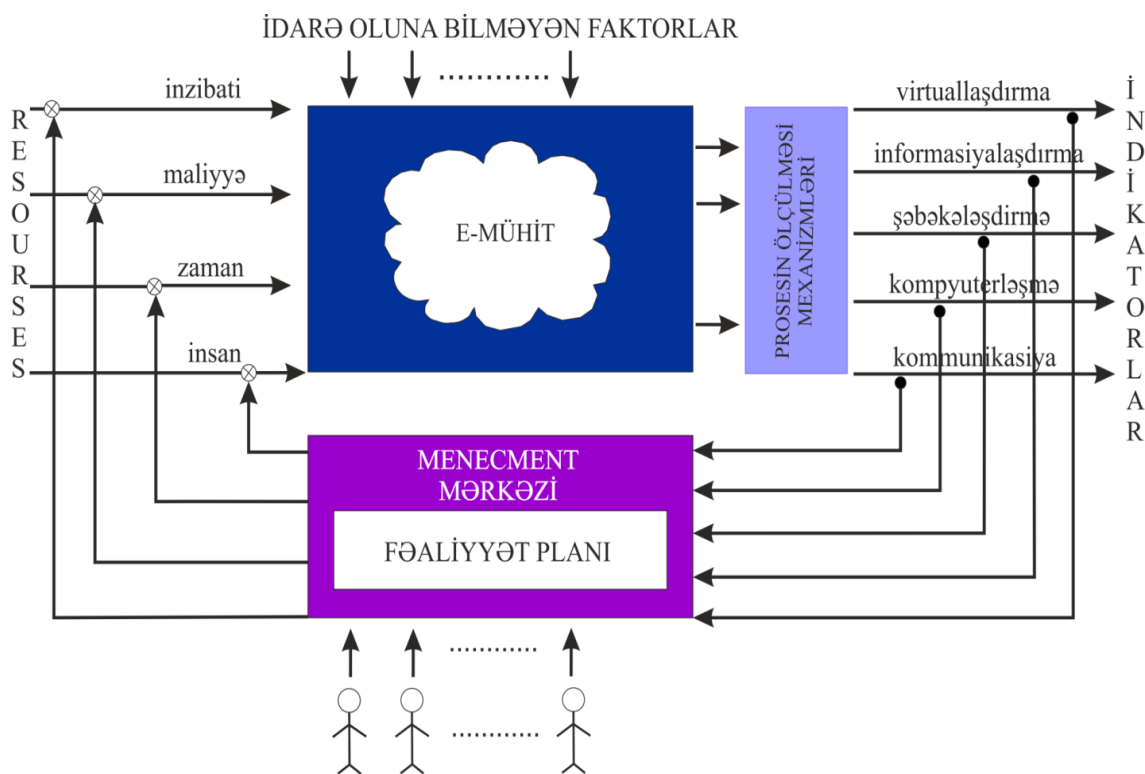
İDARƏ OLUNA BİLMƏYƏN FAKTORLAR

............

RESOURSES

inzibati

maliyyə

zaman

insan

E-MÜHİT

PROSESİN ÖLÇÜLMƏSİ MEXANİZMLƏRİ

virtuallaşdırma

informasiyalaşdırma

şəbəkələşdirmə

kompyuterləşmə

kommunikasiya

İNDİKATORLAR

MENECMENT MƏRKƏZİ

FƏALİYYƏT PLANI

............

............